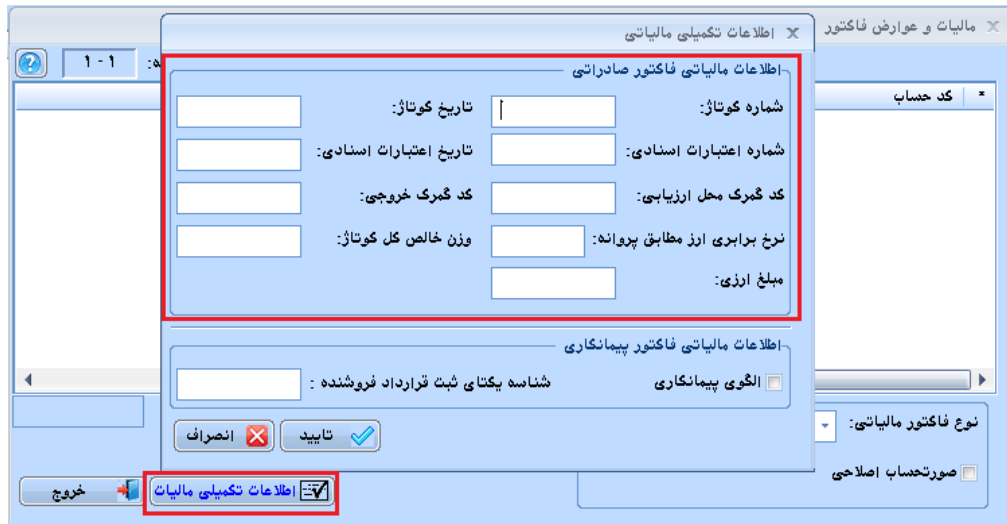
مالیات و عوارض فاکتور

اطلاعات تکمیلی مالیاتی

1 - 1

کد حساب

اطلاعات مالیاتی فاکتور صادراتی

شماره کوتاژ:

تاریخ کوتاژ:

شماره اعتبارات اسنادی:

تاریخ اعتبارات اسنادی:

کد گمرک محل ارزیابی:

کد گمرک خروجی:

نرخ برابری ارز مطابق پروانه:

وزن خالص کل کوتاژ:

مبلغ ارزی:

اطلاعات مالیاتی فاکتور پیمانکاری

الگوی پیمانکاری

شناسه یکتای ثبت قرارداد فروشنده :

تایید

انصراف

نوع فاکتور مالیاتی:

صورتحساب اصلاحی

خروج

اطلاعات تکمیلی مالیات